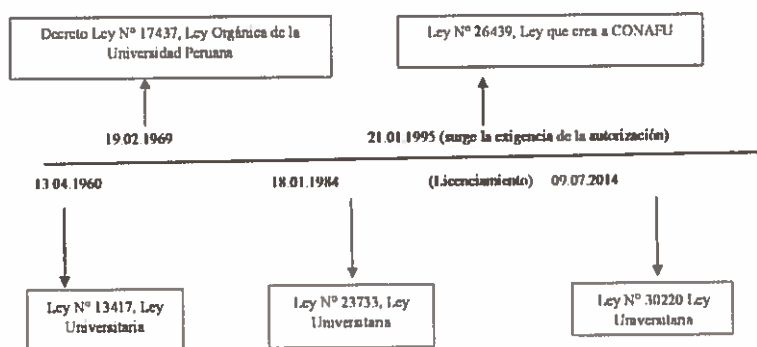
Decreto Ley Nº 17437, Ley Orgánica de la Universidad Peruana

Ley Nº 26439, Ley que crea a CONAFU

19.02.1969

21.01.1995 (surge la exigencia de la autorización)

13.04.1960

18.01.1984

(Licenciamiento) 09.07.2014

Ley Nº 13417, Ley Universitaria

Ley Nº 23733, Ley Universitaria

Ley Nº 30220 Ley Universitaria